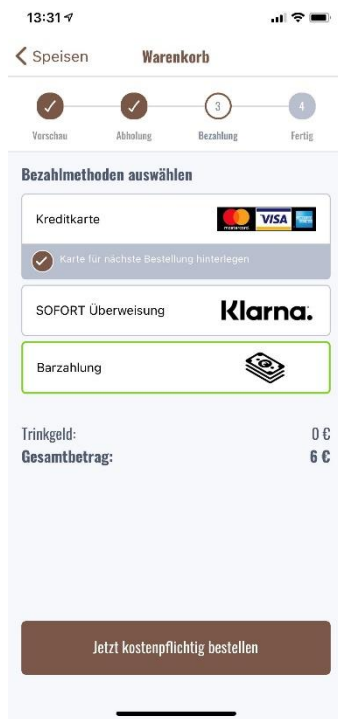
13:31

Speisen Warenkorb

3 4

Vorschau Abholung Bezahlung Fertig

Bezahlmethoden auswählen

Kreditkarte

mastercard VISA

Karte für nächste Bestellung hinterlegen

SOFORT Überweisung Klarna.

Barzahlung

Trinkgeld: 0 €
Gesamtbetrag: 6 €

Jetzt kostenpflichtig bestellen